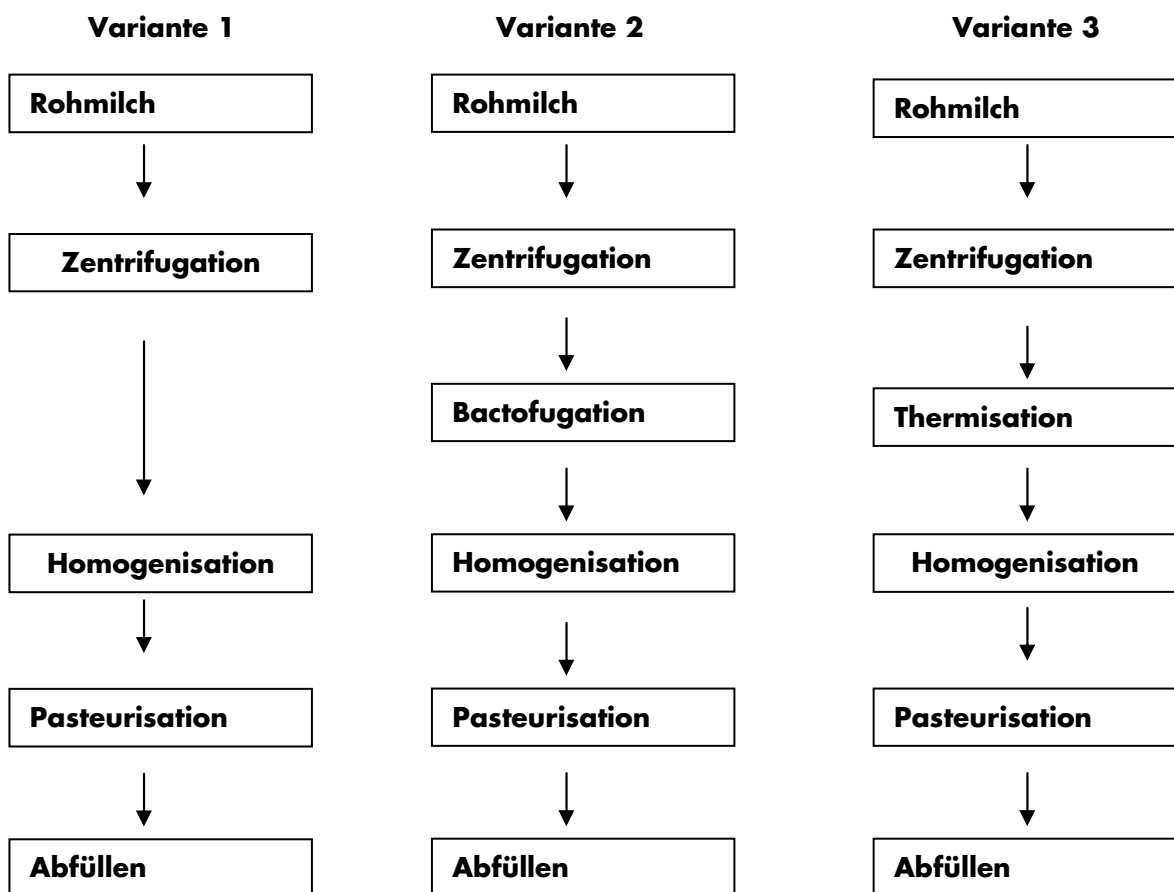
Variante 1

Rohmilch

Zentrifugation

Homogenisation

Pasteurisation

Abfüllen

Variante 2

Rohmilch

Zentrifugation

Bactofugation

Homogenisation

Pasteurisation

Abfüllen

Variante 3

Rohmilch

Zentrifugation

Thermisation

Homogenisation

Pasteurisation

Abfüllen